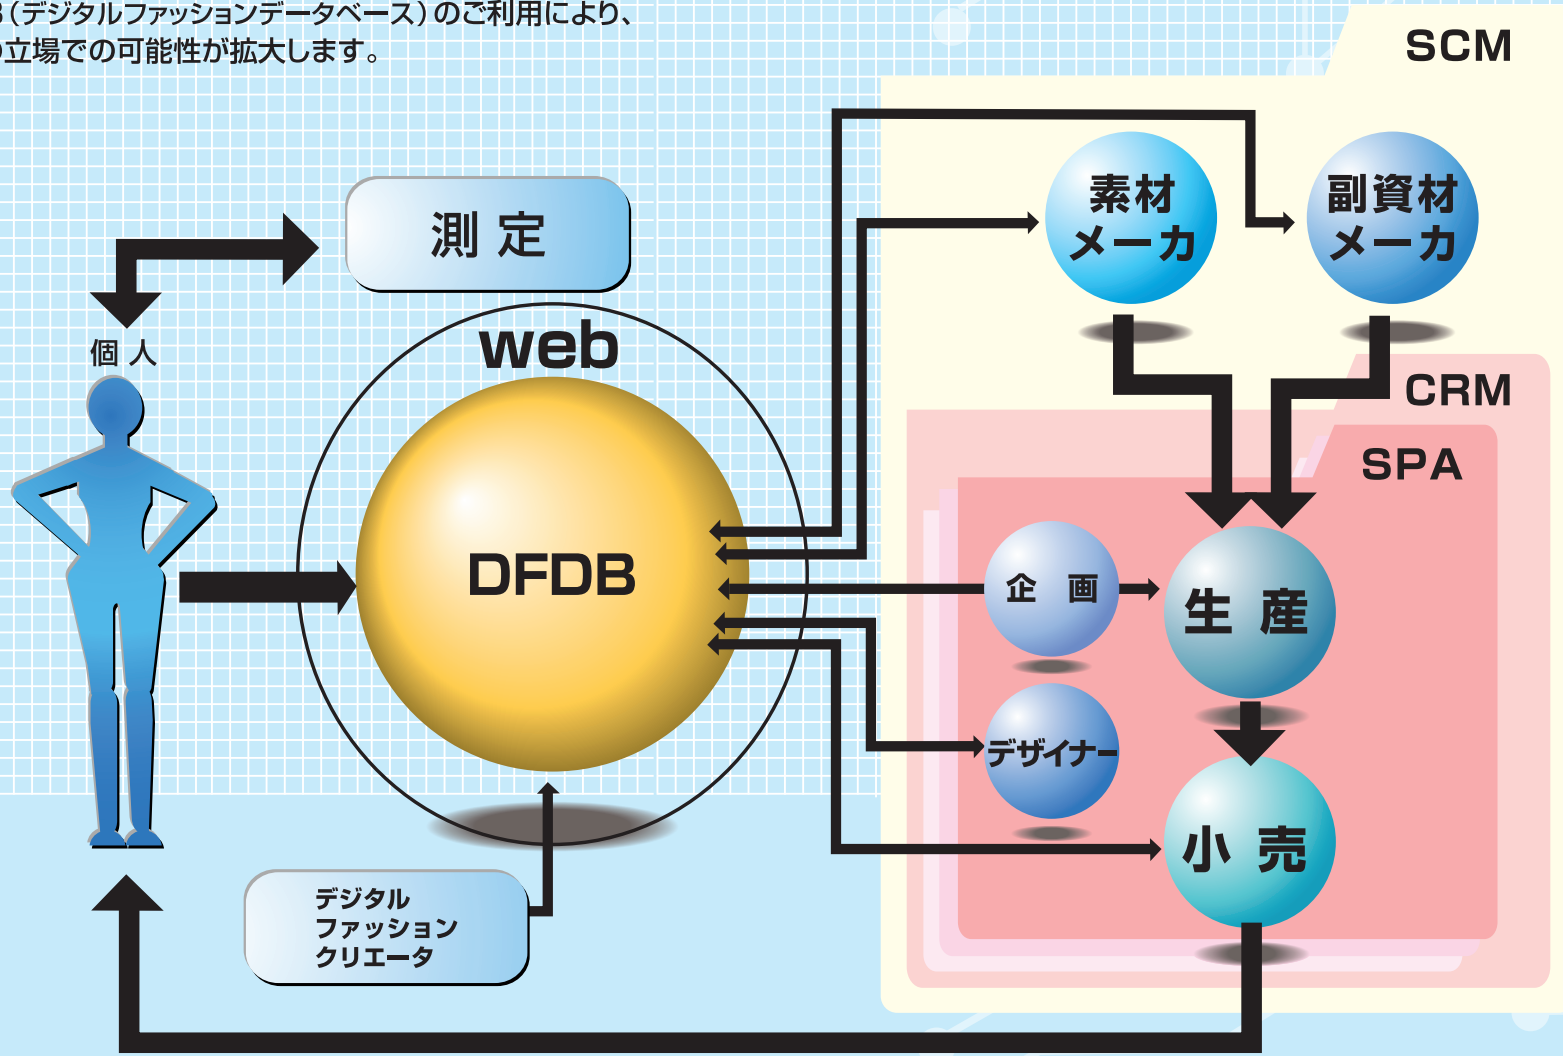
B（デジタルファッションデータベース）のご利用により、
の立場での可能性が拡大します。

SCM

測 定

個 人

web

DFDB

素材
メーカ

副資材
メーカ

CRM

SPA

企 画

生 産

デザイナー

小 売

デジタル
ファッション
クリエータ